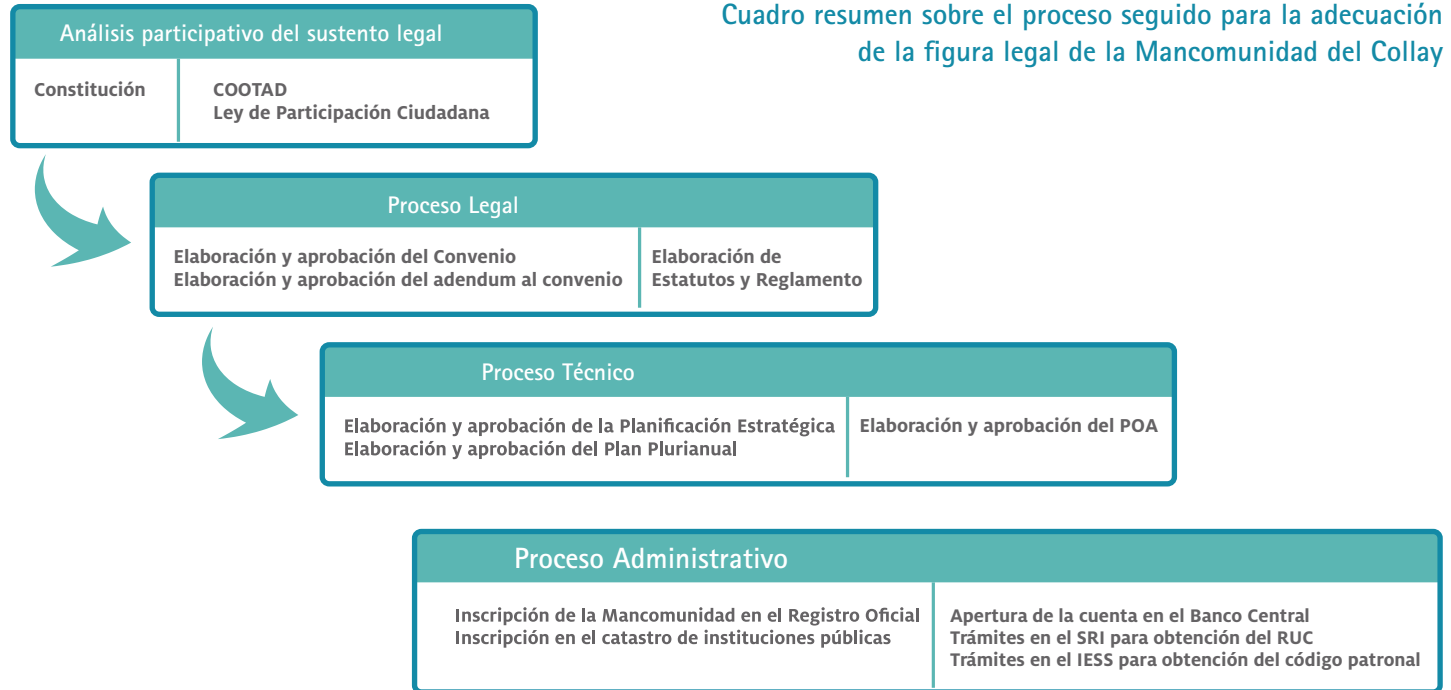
Cuadro resumen sobre el proceso seguido para la adecuación de la figura legal de la Mancomunidad del Collay

Análisis participativo del sustento legal

Constitución

COOTAD
Ley de Participación Ciudadana

Proceso Legal

Elaboración y aprobación del Convenio
Elaboración y aprobación del adendum al convenio

Elaboración de Estatutos y Reglamento

Proceso Técnico

Elaboración y aprobación de la Planificación Estratégica
Elaboración y aprobación del Plan Plurianual

Elaboración y aprobación del POA

Proceso Administrativo

Inscripción de la Mancomunidad en el Registro Oficial
Inscripción en el catastro de instituciones públicas

Apertura de la cuenta en el Banco Central
Trámites en el SRI para obtención del RUC
Trámites en el IESS para obtención del código patronal